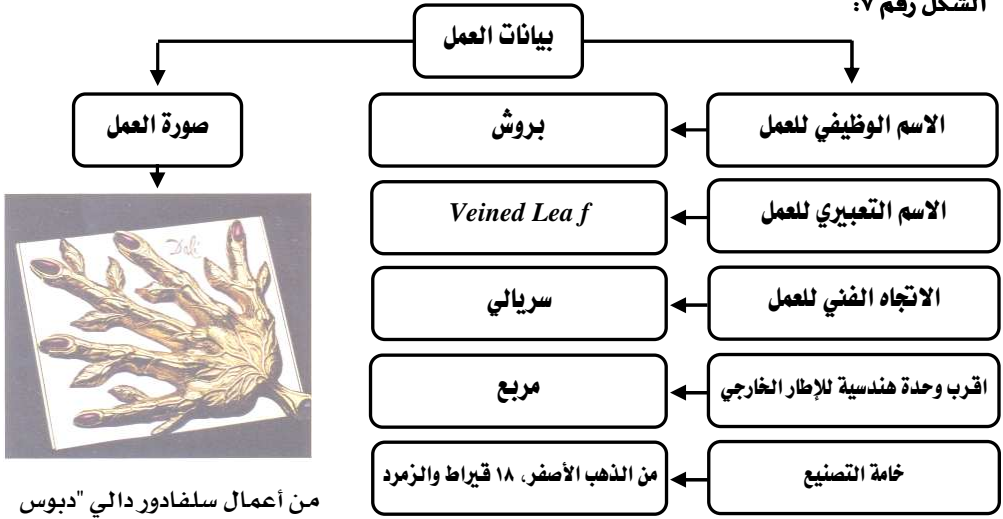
الشكل رقم ٧:

بيانات العمل

الاسم الوظيفي للعمل | بروش

الاسم التعبيري للعمل | Veined Lea f

الاتجاه الفني للعمل | سريالي

اقرب وحدة هندسية للإطار الخارجي | مربع

خامة التصنيع | من الذهب الأصفر، ١٨ قيراط والزمرد

صورة العمل

Dali

من أعمال سلفادور دالي "دبوس